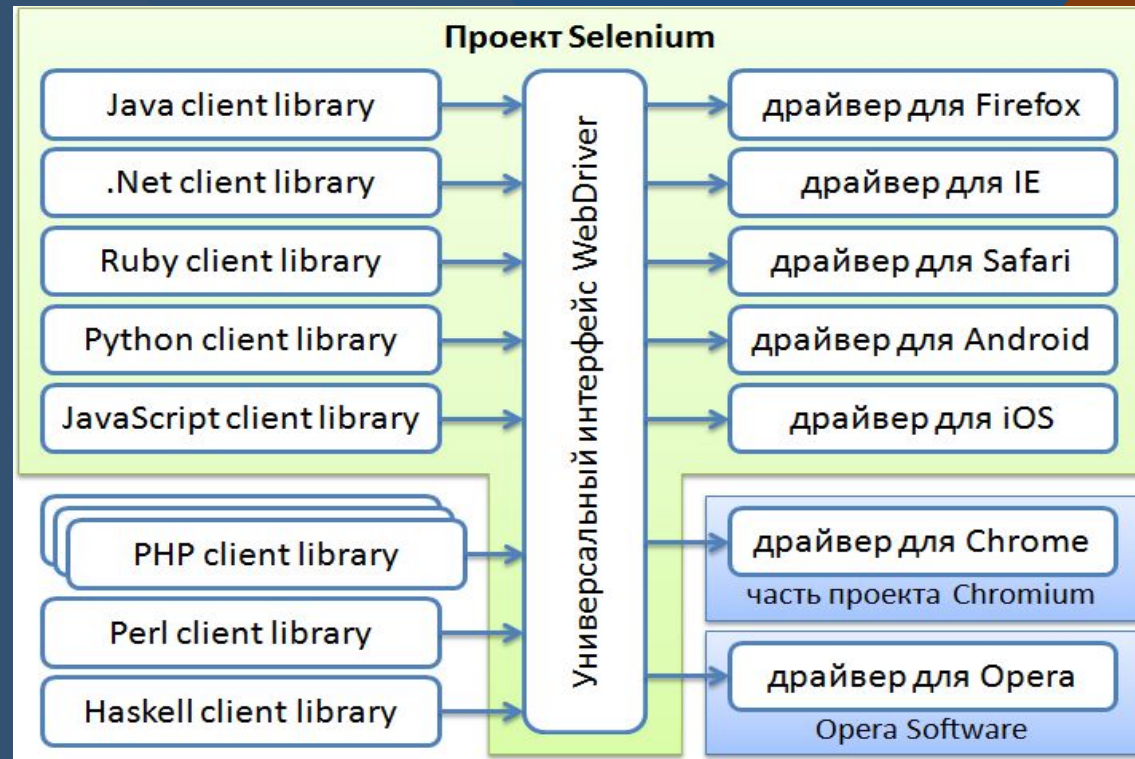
Проект Selenium

Java client library

.Net client library

Ruby client library

Python client library

JavaScript client library

PHP client library

Perl client library

Haskell client library

Универсальный интерфейс WebDriver

драйвер для Firefox

драйвер для IE

драйвер для Safari

драйвер для Android

драйвер для iOS

драйвер для Chrome

часть проекта Chromium

драйвер для Opera

Opera Software